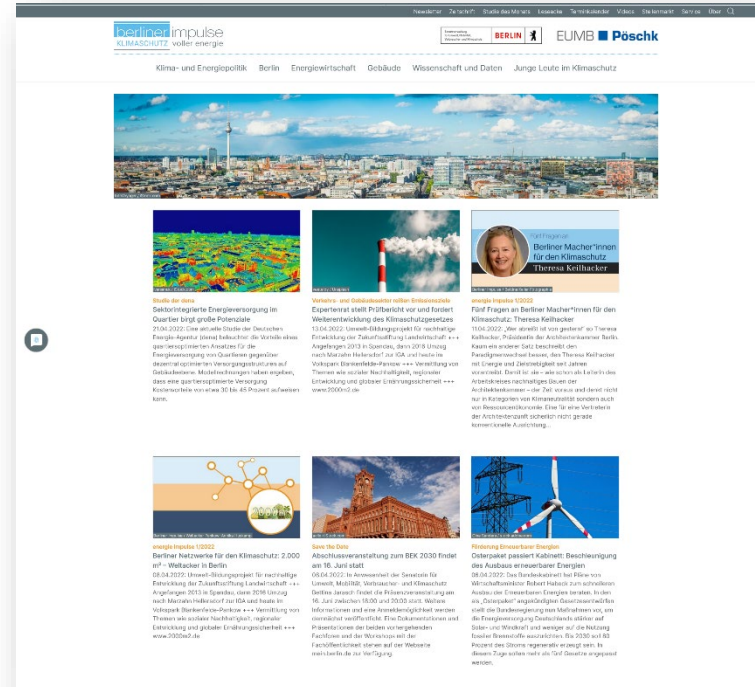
Newsletter Zeitschrift Studie des Monats Lesecke Terminkalender Videos Stellenmarkt Service Über

berliner impulse
KLIMASCHUTZ voller energie

BERLIN

EUMB Pöschk

Klima- und Energiepolitik Berlin Energiewirtschaft Gebäude Wissenschaft und Daten Junge Leute im Klimaschutz

Studie der dena
Sektorintegrierte Energieversorgung im Quartier birgt große Potenziale
21.04.2022: Eine aktuelle Studie der Deutschen Energie-Agentur (dena) beleuchtet die Vorteile eines quartiersoptimierten Ansatzes für die Energieversorgung von Quartieren gegenüber dezentral-optimierten Versorgungsstrukturen auf Gebäudeebene. Modellrechnungen haben ergeben, dass eine quartiersoptimierte Versorgung Kostenvorteile von etwa 30 bis 45 Prozent aufweisen kann.

Verkehrs- und Gebäudesektor sollen Emissionsziele
Expertenrat stellt Prüfbericht vor und fordert Weiterentwicklung des Klimaschutzgesetzes
13.04.2022: Umwelt-Bildungsprojekt für nachhaltige Entwicklung der Zukunftsaufklärung Landwirtschaft +++ Angefangen 2013 in Spandau, dann 2016 Umzug nach Marzahn-Hellersdorf zur IGA und heute im Volkspark Blankenfelde-Pankow +++ Vermittlung von Themen wie sozialer Nachhaltigkeit, regionaler Entwicklung und globaler Ernährungssicherheit +++ www.2000m2.de

Fünf Fragen an
Berliner Macher*innen für den Klimaschutz
Theresa Keilhacker

energie impulse 1/2022
Fünf Fragen an Berliner Macher*innen für den Klimaschutz: Theresa Keilhacker
11.04.2022: „Wer abreißt ist von gestern" so Theresa Keilhacker, Präsidentin der Architektenkammer Berlin. Kaum ein anderer Satz beschreibt den Paradigmenwechsel besser, den Theresa Keilhacker mit Energie und Zielstrebigkeit seit Jahren voranreibt. Damit ist sie – wie schon als Leiterin des Arbeitskreises nachhaltiges Bauen der Architektenkammer – der Zeit voraus und denkt nicht nur in Kategorien von Klimaneutralität sondern auch von Ressourcenökonomie. Eine für eine Vertreterin der Architektenzunft sicherlich nicht gerade konventionelle Ausrichtung...

energie impulse 1/2022
Berliner Netzwerke für den Klimaschutz: 2.000 m² - Weltacker in Berlin
08.04.2022: Umwelt-Bildungsprojekt für nachhaltige Entwicklung der Zukunftsaufklärung Landwirtschaft +++ Angefangen 2013 in Spandau, dann 2016 Umzug nach Marzahn-Hellersdorf zur IGA und heute im Volkspark Blankenfelde-Pankow +++ Vermittlung von Themen wie sozialer Nachhaltigkeit, regionaler Entwicklung und globaler Ernährungssicherheit +++ www.2000m2.de

Save the Date
Abschlussveranstaltung zum BEK 2030 findet am 16. Juni statt
06.04.2022: In Anwesenheit der Senatorin für Umwelt, Mobilität, Verbraucher- und Klimaschutz Bettina Jarasch findet die Präsenzveranstaltung am 16. Juni zwischen 18:00 und 20:00 statt. Weitere Informationen und eine Anmeldemöglichkeit werden demnächst veröffentlicht. Eine Dokumentationen und Präsentationen der beiden vorhergehenden Factifoves und der Workshops mit der Fachöffentlichkeit stehen auf der Webseite mein.berlin.de zur Verfügung

Förderung Erneuerbarer Energien
Osterpaket passiert Kabinett: Beschleunigung des Ausbaus erneuerbarer Energien
06.04.2022: Das Bundeskabinett hat Pläne von Wirtschaftsminister Robert Habeck zum schnelleren Ausbau der Erneuerbaren Energien beraten. In den als „Osterpaket" angekündigten Gesetzesentwürfen stellt die Bundesregierung ihren Maßnahmen vor, um die Energieversorgung Deutschlands stärker auf Solar- und Windkraft und weniger auf die Nutzung fossiler Brennstoffe auszurichten. Bis 2030 soll 80 Prozent des Stroms regenerativ erzeugt sein. In diesem Zuge sollen mehr als Grof Gesetze angepasst werden.